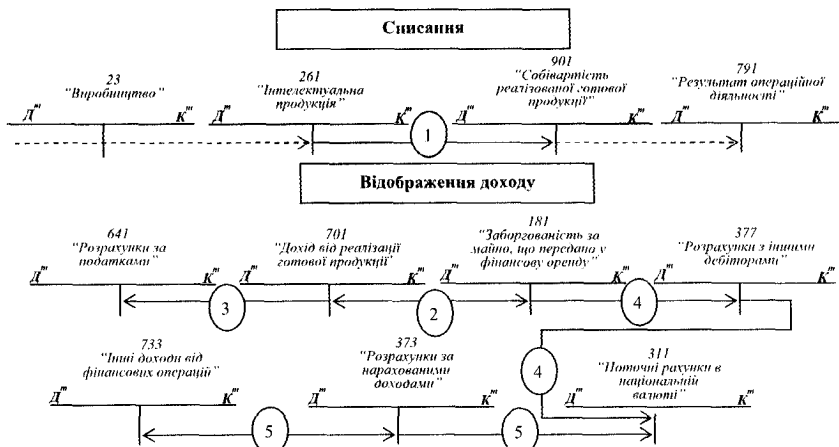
Списання

23
"Виробництво"
Д$^т$ К$^т$

261
"Інтелектуальна продукція"
Д$^т$ К$^т$

1

901
"Собівартість реалізованої готової продукції"
Д$^т$ К$^т$

791
"Результат операційної діяльності"
Д$^т$ К$^т$

Відображення доходу

641
"Розрахунки за податками"
Д$^т$ К$^т$

3

701
"Дохід від реалізації готової продукції"
Д$^т$ К$^т$

2

181
"Заборгованість за майно, що передано у фінансову оренду"
Д$^т$ К$^т$

4

377
"Розрахунки з іншими дебіторами"
Д$^т$ К$^т$

4

733
"Інші доходи від фінансових операцій"
Д$^т$ К$^т$

5

373
"Розрахунки за нарахованими доходами"
Д$^т$ К$^т$

5

311
"Поточні рахунки в національній валюті"
Д$^т$ К$^т$